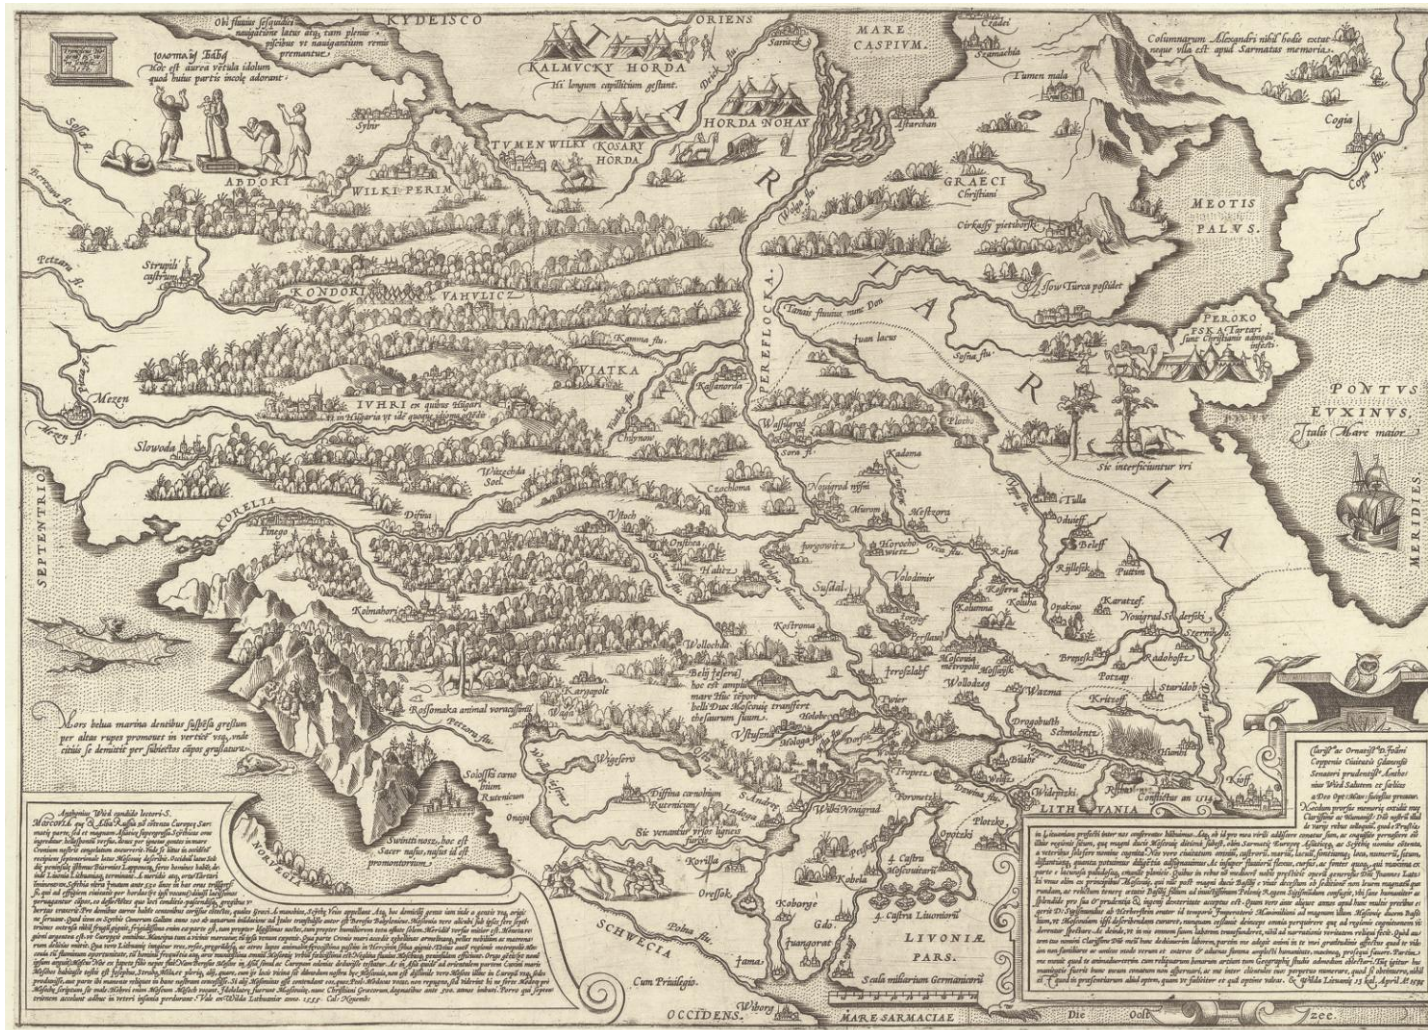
KYDEISCO

ORIENS

MARE CASPIVM.

Obi fluuius sesquidecim nauigatione latus atq; tam plenus piscibus vt nauigantium remis premantur.

Iosoma ℞ Baba Hoc est aurea vetula idolum quod huius partis incolæ adorant

KALMVCKY HORDA
Hi longum capillitium gestant.

Columnarum Alexandri nihil hodie extat neque villa est apud Sarmatas memoria.

TVMEN WILKY

KOSARY HORDA

HORDA NOHAY

Astarchan

Tumen mala

Cogia

Sybir

ABDORI

WILKI PERIM

GRAECI Christiani

MEOTIS PALVS.

Petsora fl.

Strugoli castrum

Cirkasy pietihorskj

KONDORI

VAHVLICZ

TARTARIA

Azow Turca possidet

PEREFLOCKA

Tanais fluuius nunc Don

Iuan lacus

PEROKOPSKA Tartari sunt Christiani admodum infesti

Kamma flu.

VIATKA

PONTVS EVXINVS, Italis Mare maior

Mezen

IVHRI ex quibus Hungari in Hungaria vt sibi quondam est refero

Chlynow

Slowoda

SEPTENTRIO

Sic interficiuntur vri

Wologda Soel.

Kadoma

Czechsboma

Nouigrod nissi

Murom

Tulla

KORELIA

Dwina

Vstiuch

Odoieff

MERIDIES

Pinega

Horoche

Beleff

Putiuin

Volodimir

Susdal

Rylskj

Kolmahori

Kostroma

Opakew

Karatzef

Nouigrad Siuiersky

Kolumna

Mosscouia

Wollochda

Beloi jeserol hoc est album mare Huc tempore belli Dux Moscouiæ transfert thesaurum suum.

Ierosslaf

Brenski

Radohoszt

Staridob

Karjopole

Potzep

Rossomaka animal vorax

Tuier

Wazma

Vstiuzna

Mologa flu.

Drogobuth

Schmolentz

Volczi belua marina dentibus suis fulta gressum per altas rupes promouet in verticem vsq; vnde citius se demittit per subiectas cupas grassatura.

Petsora flu.

Solouki cœno bium Ruthenicum

Diffina cœnobium Ruthenicum

Wiegsero

Wilki Nouigrad

Toropetz

LITHVANIA

Sic venantur vrsos ligneis furcis

Pleskow

Opotzki

Plotzko

Onega

Dwintinoss, hoc est Sacer nasus, hoc id est promontorium

NORVEGIA

Koruela

Oressok

Koborge

Gdo.

Iuangorat

Pohna flu.

SCHWECIA

4 Castra Moscouitarum

4 Castra Liuoniorum

LIVONIÆ PARS.

Scala milliarium Germanicorum

Cum Priuilegio.

Wiborg

OCCIDENS.

MARE SARMACIAE

Die Oost Zee.

Anthonius Wied candido lectori S.
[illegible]

Clarissi^o ac Ornatissi^o D. Iodoco Coppenio Ciuitatis Gdanensis Senatori prudentissi^o Antho nius Wied Salutem et foelicem a Deo Opt. Max. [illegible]

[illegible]

Constitutum an 1555

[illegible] Kalendas Aprilis Anno 1555